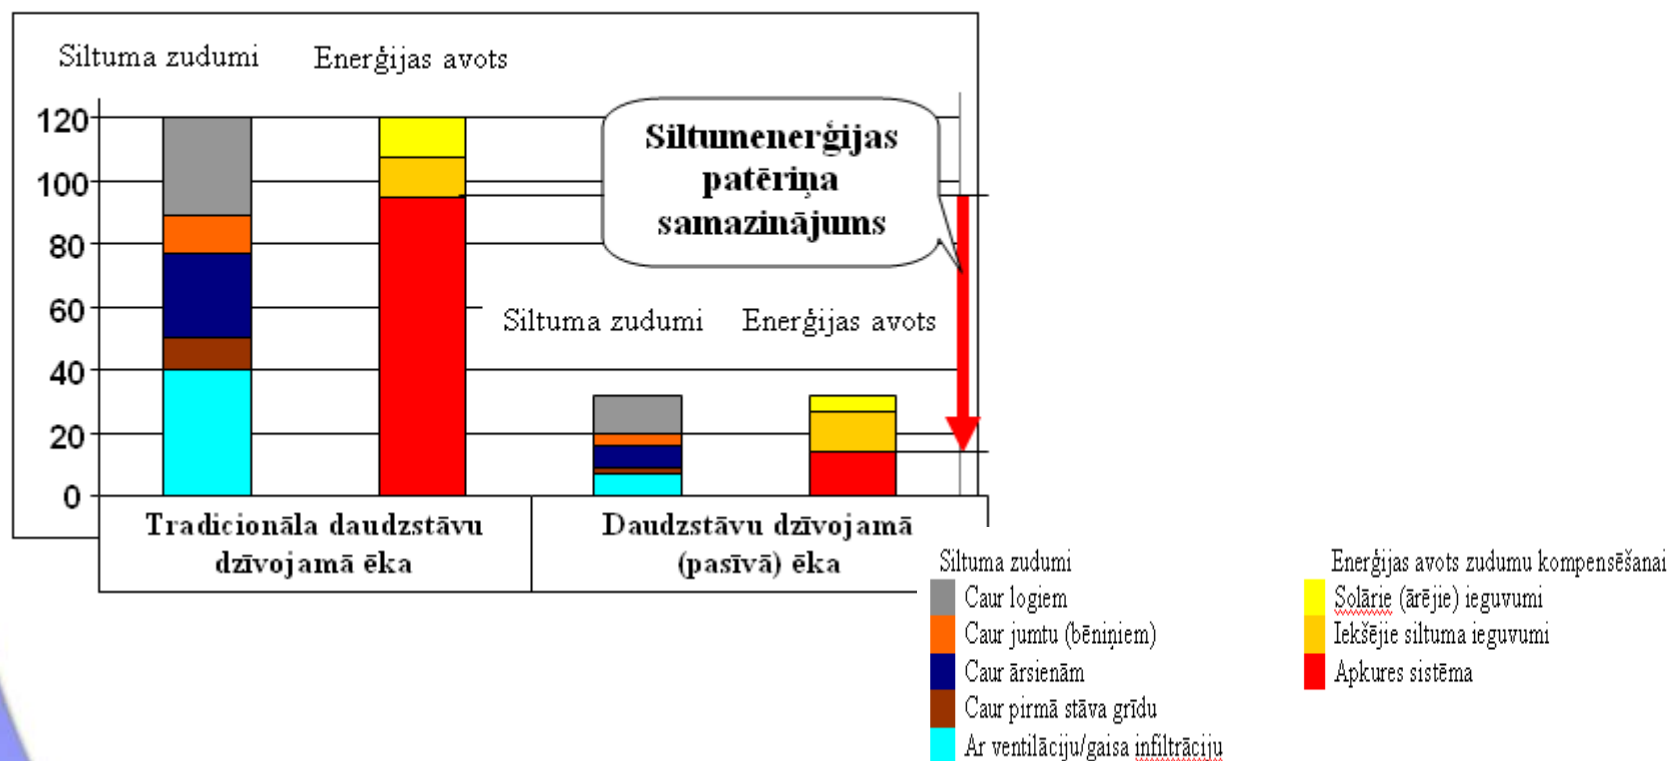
Siltuma zudumi Enerģijas avots

120
100
80
60
40
20
0

Siltumenerģijas patēriņa samazinājums

Siltuma zudumi Enerģijas avots

Tradicionāla daudzstāvu dzīvojamā ēka

Daudzstāvu dzīvojamā (pasīvā) ēka

Siltuma zudumi
Caur logiem
Caur jumtu (bēniņiem)
Caur ārsienām
Caur pirmā stāva grīdu
Ar ventilāciju/gaisa infiltrāciju

Enerģijas avots zudumu kompensēšanai
Solārie (ārējie) ieguvumi
Iekšējie siltuma ieguvumi
Apkures sistēma